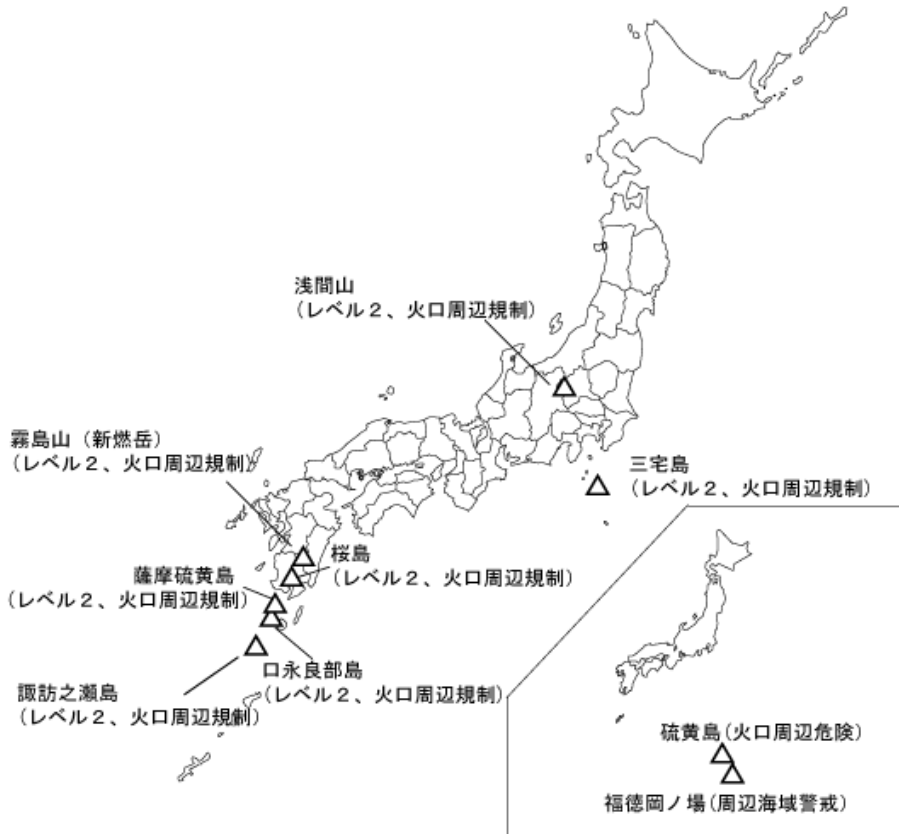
浅間山
（レベル２、火口周辺規制）

霧島山（新燃岳）
（レベル２、火口周辺規制）

三宅島
（レベル２、火口周辺規制）

桜島
（レベル２、火口周辺規制）

薩摩硫黄島
（レベル２、火口周辺規制）

口永良部島
（レベル２、火口周辺規制）

諏訪之瀬島
（レベル２、火口周辺規制）

硫黄島（火口周辺危険）

福徳岡ノ場（周辺海域警戒）